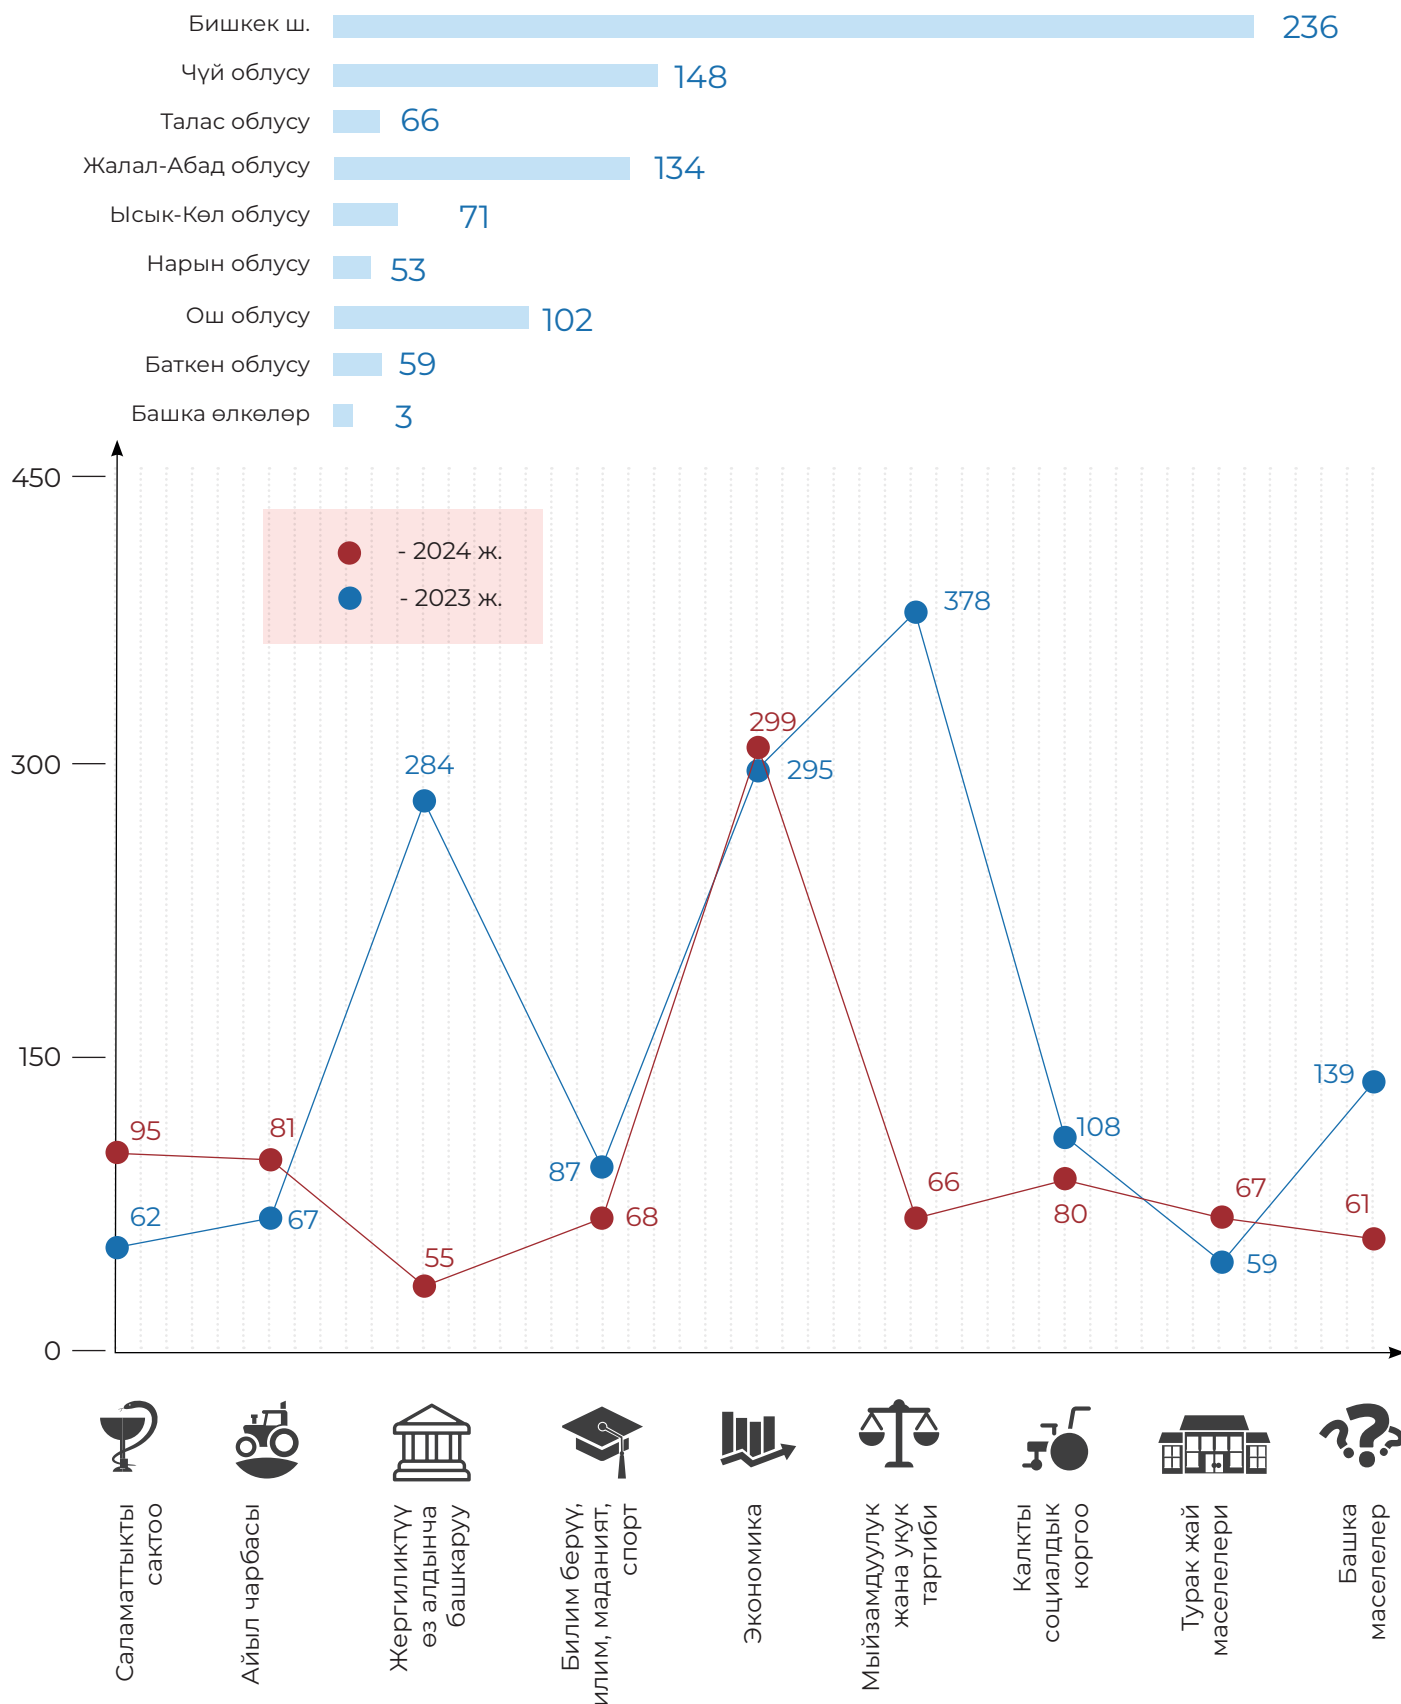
Бишкек ш. 236
Чүй облусу 148
Талас облусу 66
Жалал-Абад облусу 134
Ысык-Көл облусу 71
Нарын облусу 53
Ош облусу 102
Баткен облусу 59
Башка өлкөлөр 3

450
300
150
0

- 2024 ж.
- 2023 ж.

95
62
81
67
284
55
87
68
299
295
378
66
108
80
67
59
139
61

Саламаттыкты сактоо
Айыл чарбасы
Жергиликтүү өз алдынча башкаруу
Билим берүү, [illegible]илим, маданият, спорт
Экономика
Мыйзамдуулук жана укук тартиби
Калкты социалдык коргоо
Турак жай маселелери
Башка маселелер